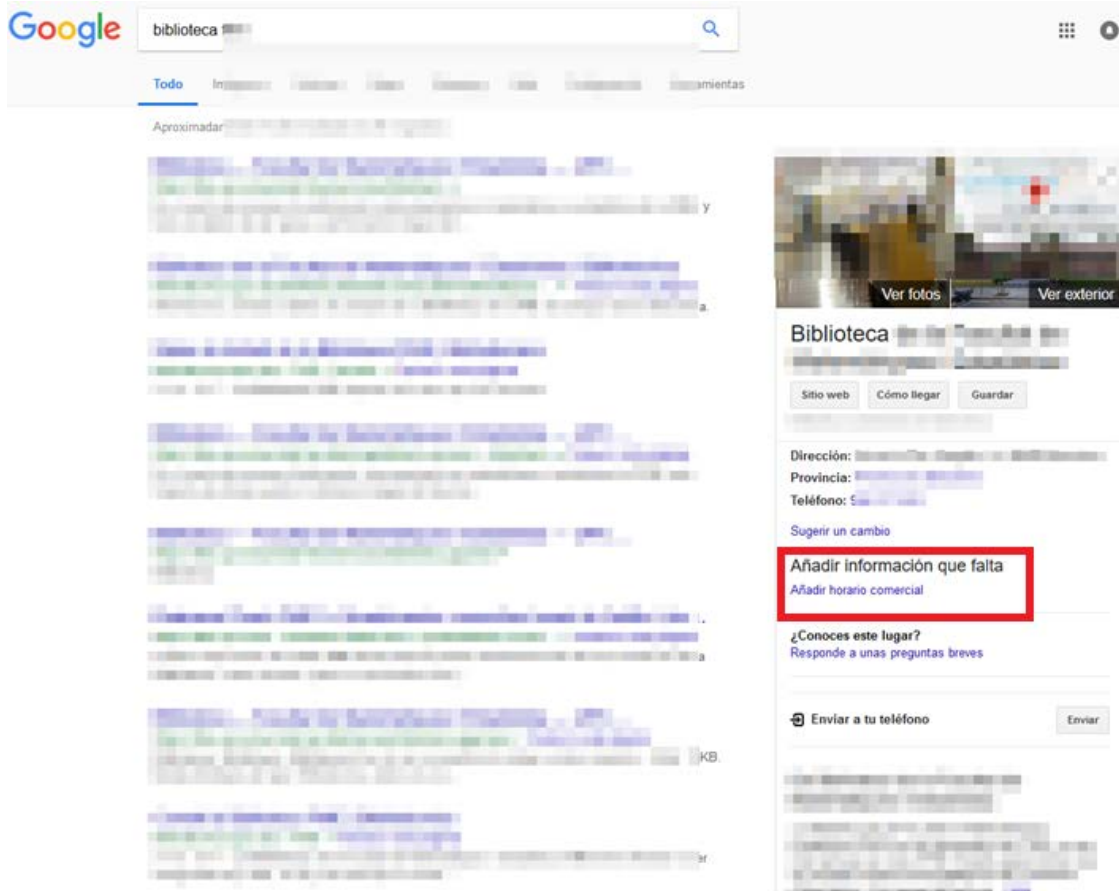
Google

biblioteca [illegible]

Todo Im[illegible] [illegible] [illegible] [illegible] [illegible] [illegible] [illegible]amientas

Aproximadar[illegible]

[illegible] y

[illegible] a.

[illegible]

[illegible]

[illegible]

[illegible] a

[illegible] KB.

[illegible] er

Ver fotos

Ver exterior

Biblioteca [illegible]

Sitio web

Cómo llegar

Guardar

Dirección: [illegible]

Provincia: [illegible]

Teléfono: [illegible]

Sugerir un cambio

Añadir información que falta

Añadir horario comercial

¿Conoces este lugar?

Responde a unas preguntas breves

Enviar a tu teléfono

Enviar